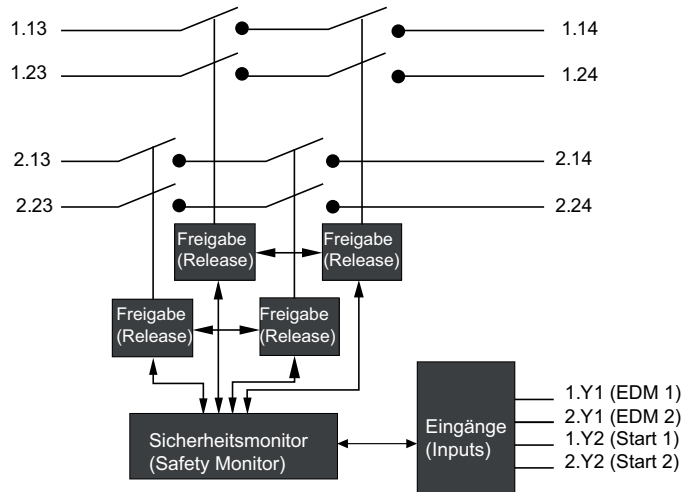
1.13
1.14
1.23
1.24
2.13
2.14
2.23
2.24
Freigabe (Release)
Freigabe (Release)
Freigabe (Release)
Freigabe (Release)
Sicherheitsmonitor (Safety Monitor)
Eingänge (Inputs)
1.Y1 (EDM 1)
2.Y1 (EDM 2)
1.Y2 (Start 1)
2.Y2 (Start 2)